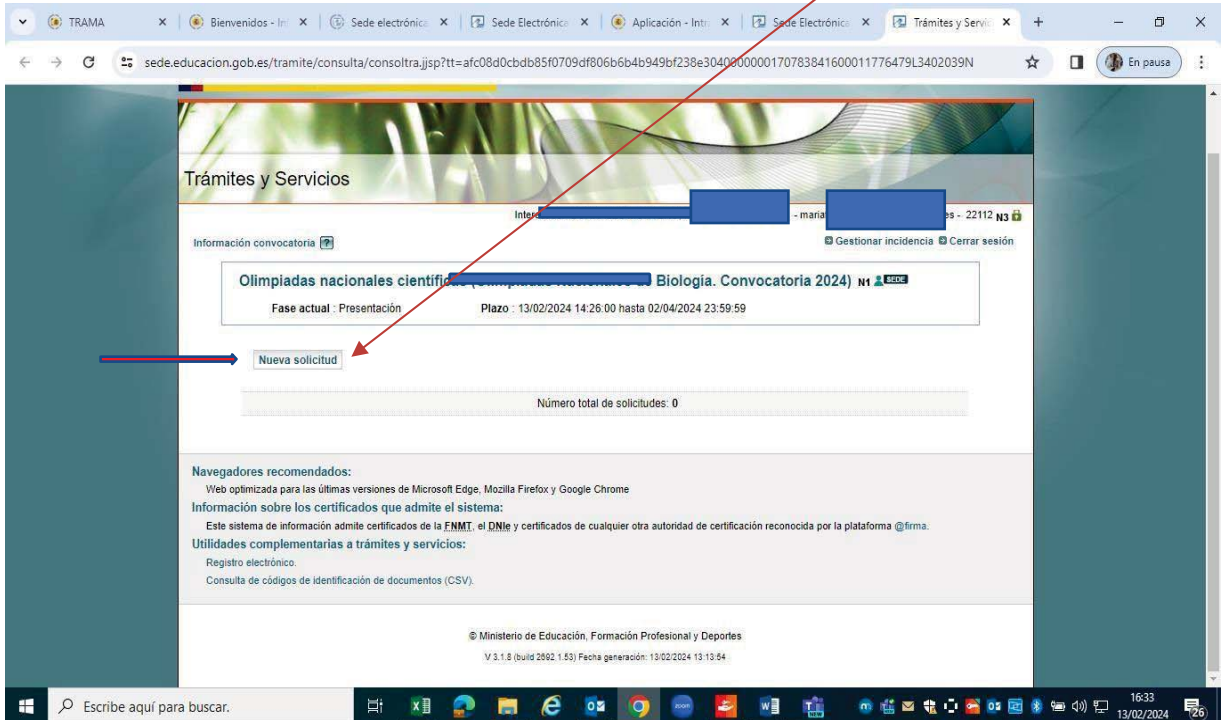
TRAMA | Bienvenidos - In | Sede electrónica | Sede Electrónica | Aplicación - Intr | Sede Electrónica | Trámites y Servic

sede.educacion.gob.es/tramite/consulta/consoltra.jjsp?tt=afc08d0cbdb85f0709df806b6b4b949bf238e3040000000170783841600011776479L3402039N

En pausa

Trámites y Servicios

Inter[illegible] - maria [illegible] es - 22112 N3

Información convocatoria

Gestionar incidencia Cerrar sesión

Olimpiadas nacionales científi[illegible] Biología. Convocatoria 2024) N1 SEDE

Fase actual : Presentación Plazo : 13/02/2024 14:26:00 hasta 02/04/2024 23:59:59

Nueva solicitud

Número total de solicitudes: 0

Navegadores recomendados:
Web optimizada para las últimas versiones de Microsoft Edge, Mozilla Firefox y Google Chrome

Información sobre los certificados que admite el sistema:
Este sistema de información admite certificados de la FNMT, el DNIe y certificados de cualquier otra autoridad de certificación reconocida por la plataforma @firma.

Utilidades complementarias a trámites y servicios:
Registro electrónico.
Consulta de códigos de identificación de documentos (CSV).

© Ministerio de Educación, Formación Profesional y Deportes
V 3.1.8 (build 2692 1.53) Fecha generación: 13/02/2024 13:13:54

Escribe aquí para buscar.

16:33
13/02/2024
26